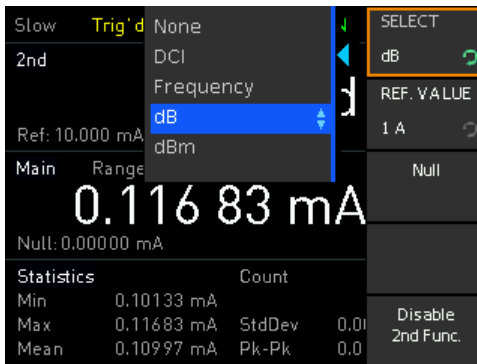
Slow Trig'd

None
DCI
Frequency
dB
dBm

SELECT
dB

REF. VALUE
1 A

Null

2nd

Ref: 10.000 mA

Main Range

0.116 83 mA

Null: 0.00000 mA

Statistics Count
Min 0.10133 mA
Max 0.11683 mA StdDev 0.0
Mean 0.10997 mA Pk-Pk 0.0

Disable 2nd Func.